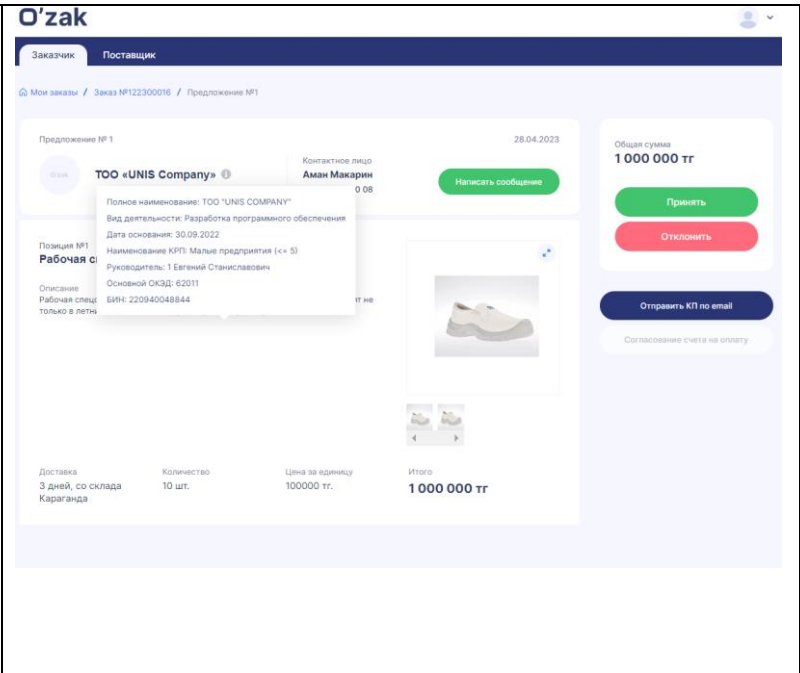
O'zak

Заказчик Поставщик

Мои заказы / Заказ №122300016 / Предложение №1

Предложение № 1

28.04.2023

O'zak

ТОО «UNIS Company»

Контактное лицо
Аман Макарин
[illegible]0 08

Написать сообщение

Полное наименование: ТОО "UNIS COMPANY"
Вид деятельности: Разработка программного обеспечения
Дата основания: 30.09.2022
Наименование КРП: Малые предприятия (<= 5)
Руководитель: 1 Евгений Станиславович
Основной ОКЭД: 62011
БИН: 220940048844

Позиция №1
Рабочая с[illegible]

Описание
Рабочая спец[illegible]т не только в летн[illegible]

Доставка
3 дней, со склада Караганда

Количество
10 шт.

Цена за единицу
100000 тг.

Итого
1 000 000 тг

Общая сумма
1 000 000 тг

Принять

Отклонить

Отправить КП по email

Согласование счета на оплату